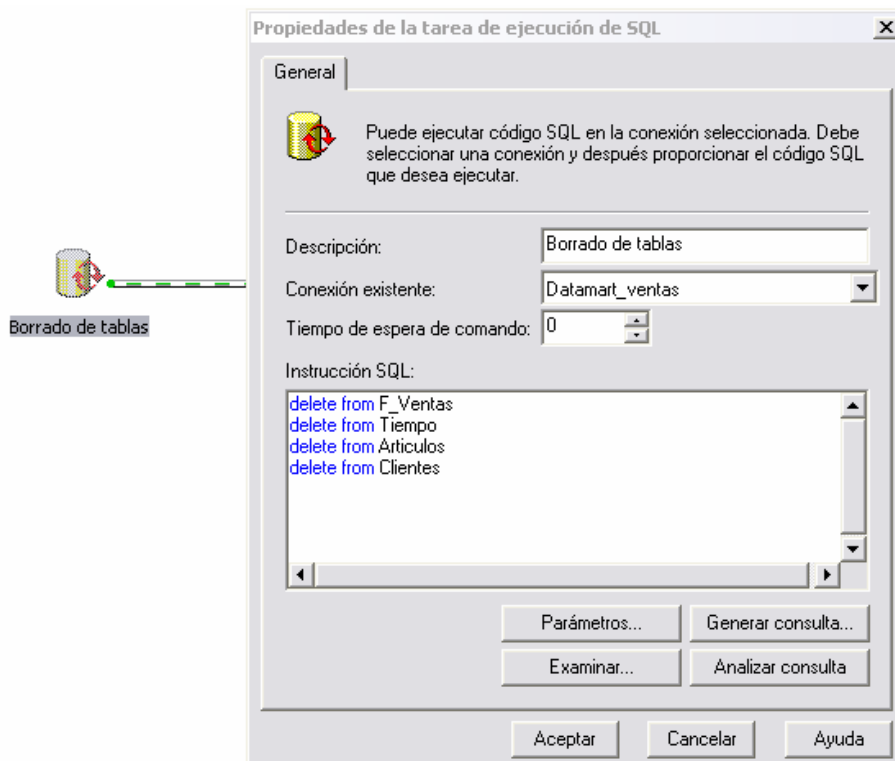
Borrado de tablas

Propiedades de la tarea de ejecución de SQL

×

General

Puede ejecutar código SQL en la conexión seleccionada. Debe seleccionar una conexión y después proporcionar el código SQL que desea ejecutar.

Descripción: Borrado de tablas

Conexión existente: Datamart_ventas

Tiempo de espera de comando: 0

Instrucción SQL:

delete from F_Ventas
delete from Tiempo
delete from Articulos
delete from Clientes

Parámetros...

Generar consulta...

Examinar...

Analizar consulta

Aceptar

Cancelar

Ayuda